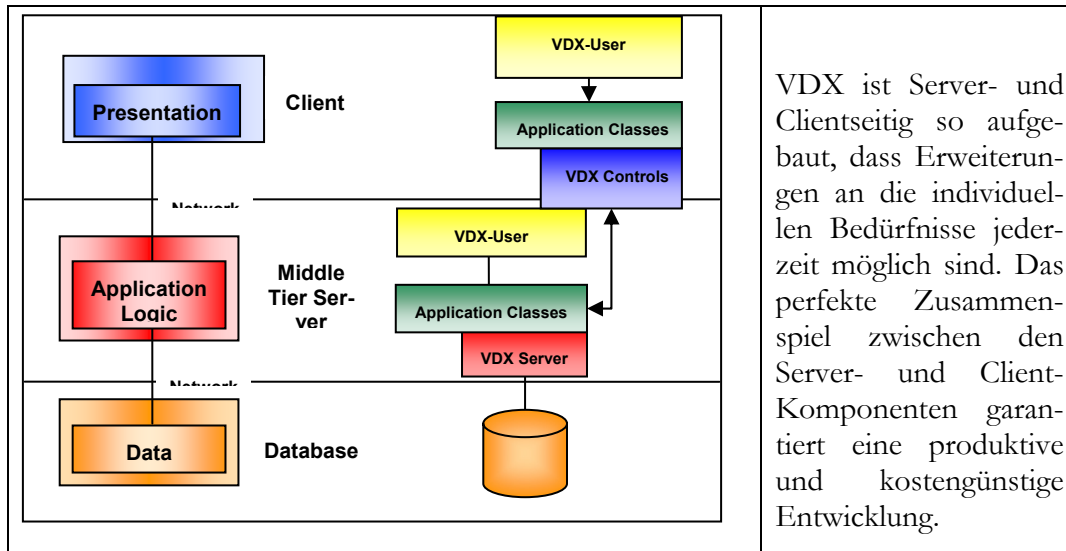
Presentation

Client

VDX-User

Application Classes

VDX Controls

Network

VDX-User

Application Logic

Middle Tier Server

Application Classes

VDX Server

Network

Data

Database

VDX ist Server- und Clientseitig so aufgebaut, dass Erweiterungen an die individuellen Bedürfnisse jederzeit möglich sind. Das perfekte Zusammenspiel zwischen den Server- und Client-Komponenten garantiert eine produktive und kostengünstige Entwicklung.